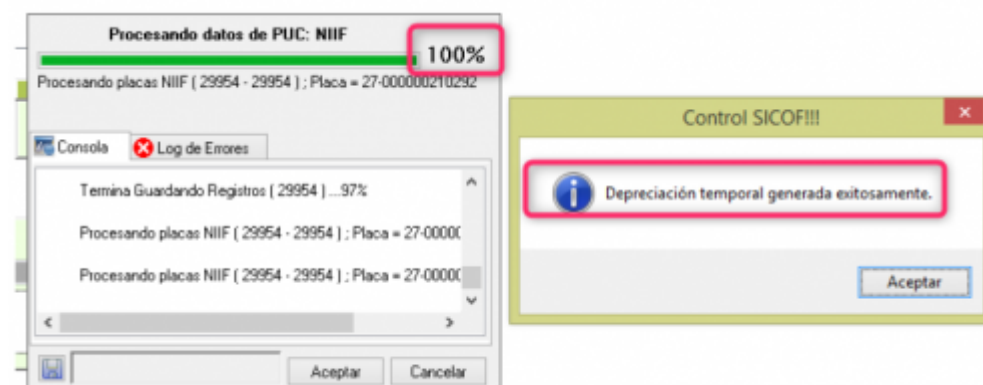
Procesando datos de PUC: NIIF

100%

Procesando placas NIIF ( 29954 - 29954 ) ; Placa = 27-000000210292

Consola

Log de Errores

Termina Guardando Registros ( 29954 ) ....97%

Procesando placas NIIF ( 29954 - 29954 ) ; Placa = 27-0000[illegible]

Procesando placas NIIF ( 29954 - 29954 ) ; Placa = 27-0000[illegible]

Aceptar

Cancelar

Control SICOF!!!

Depreciación temporal generada exitosamente.

Aceptar